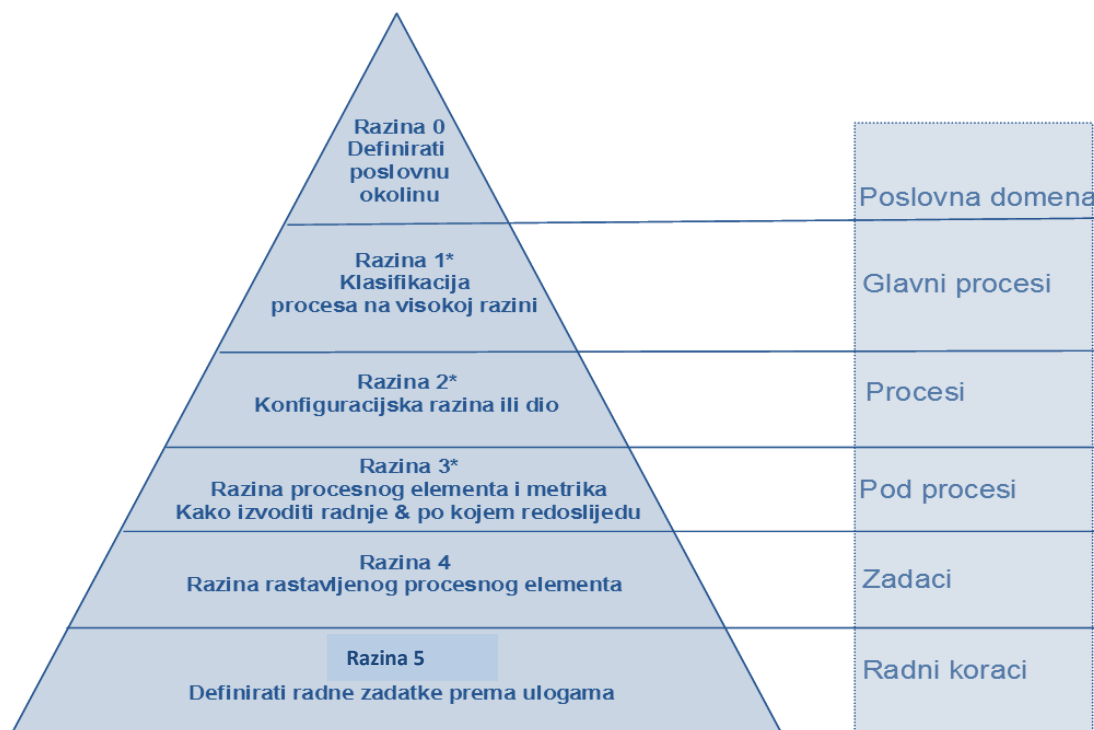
Razina 0
Definirati poslovnu okolinu

Poslovna domena

Razina 1*
Klasifikacija procesa na visokoj razini

Glavni procesi

Razina 2*
Konfiguracijska razina ili dio

Procesi

Razina 3*
Razina procesnog elementa i metrika
Kako izvoditi radnje & po kojem redoslijedu

Pod procesi

Razina 4
Razina rastavljenog procesnog elementa

Zadaci

Razina 5
Definirati radne zadatke prema ulogama

Radni koraci